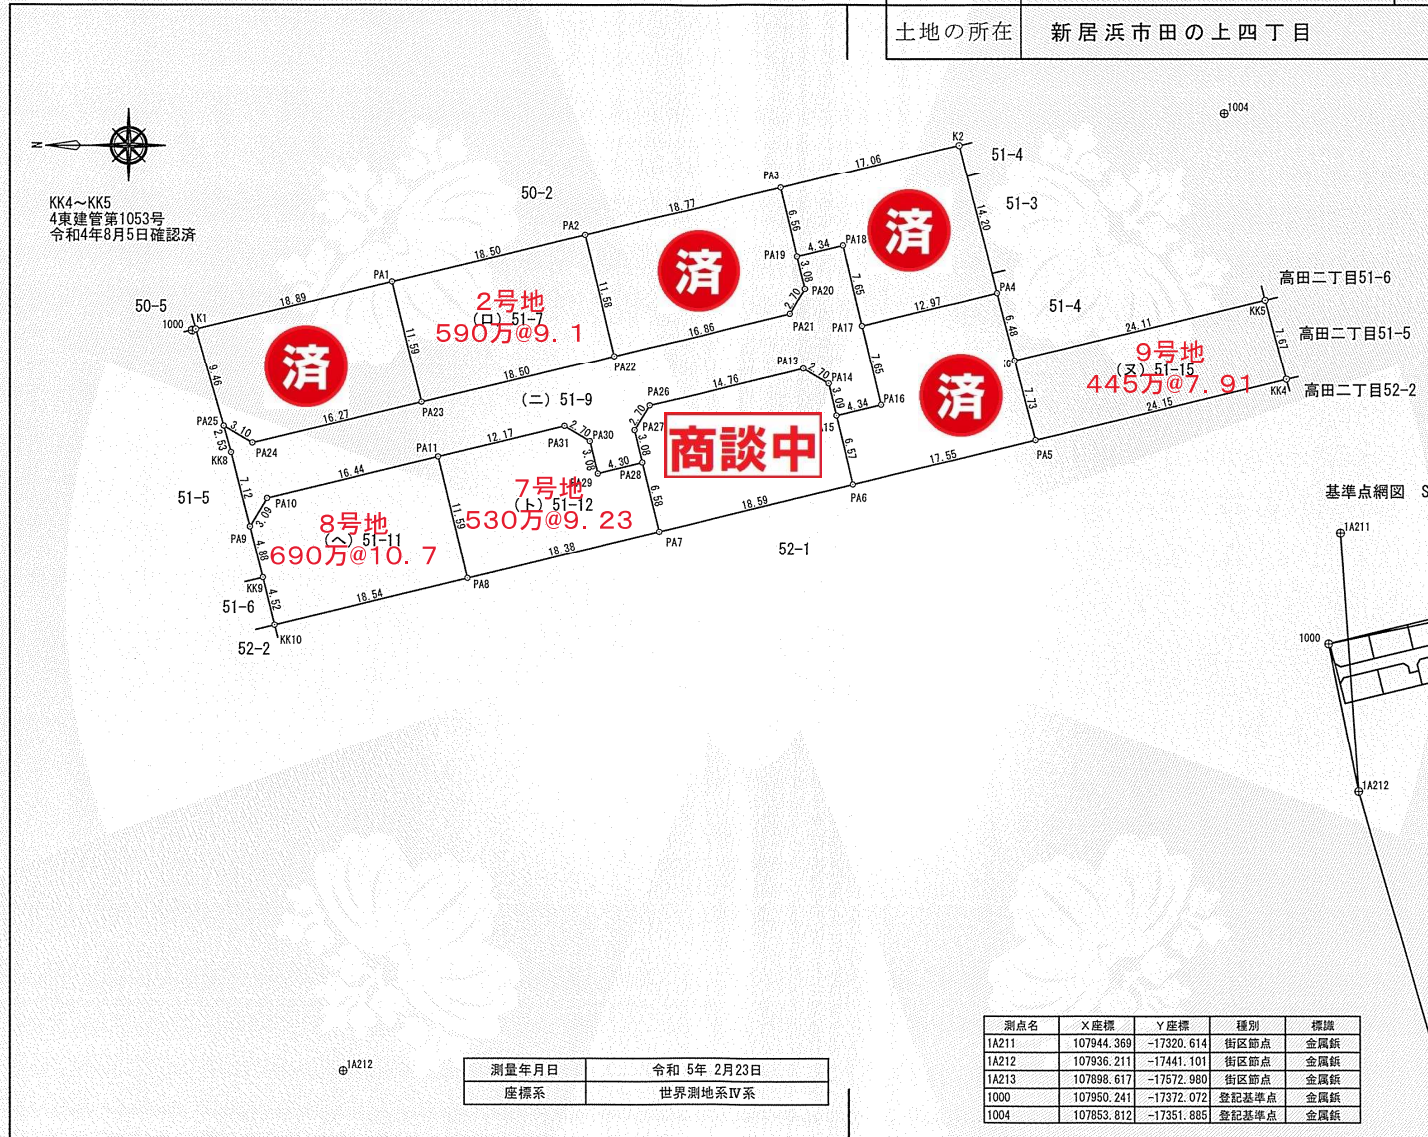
| 土地の所在 | 新居浜市田の上四丁目 |
|---|---|

1004

N

KK4～KK5
4東建管第1053号
令和4年8月5日確認済

50-2

51-4

51-3

50-5

1000 K1

PA1 18.89

18.50 PA2

18.77 PA3

17.06 K2

14.20

6.56

PA19 4.34 PA18

3.08

2.70 PA20

7.65

PA21 PA17

12.97 PA4

済

済

済

2号地
(ロ) 51-7
590万@9．1

11.59

11.58

16.86

PA22

18.50

PA23

9.46

PA25 2.53 3.10 PA24 16.27

KK8

(ニ) 51-9

PA26 14.76 PA13 2.70 PA14

2.70 PA27

3.08 3.00 4.34 PA16

7.65

6.48

51-4

24.11 KK5

高田二丁目51-6

1.67

高田二丁目51-5

9号地
(ヌ) 51-15
445万@7．91

KK4 高田二丁目52-2

24.15

7.73

PA5

済

商談中

15 6.57

17.55

PA6

18.59

PA11 12.17 PA31 2.70 PA30

3.08

4.30 PA29

PA28

6.58

7号地
(ト) 51-12
530万@9．23

16.44

7.12

PA10

3.00

PA9 4.88

8号地
(ヘ) 51-11
690万@10．7

11.59

18.38

PA7

52-1

PA8

51-5

KK9

51-6 4.52

18.54

52-2 KK10

基準点網図 S

1A211

1000

1A212

1A212

| 測量年月日 | 令和 5年 2月23日 |
|---|---|
| 座標系 | 世界測地系IV系 |

| 測点名 | X座標 | Y座標 | 種別 | 標識 |
|---|---|---|---|---|
| 1A211 | 107944.369 | -17320.614 | 街区節点 | 金属鋲 |
| 1A212 | 107936.211 | -17441.101 | 街区節点 | 金属鋲 |
| 1A213 | 107898.617 | -17572.980 | 街区節点 | 金属鋲 |
| 1000 | 107950.241 | -17372.072 | 登記基準点 | 金属鋲 |
| 1004 | 107853.812 | -17351.885 | 登記基準点 | 金属鋲 |